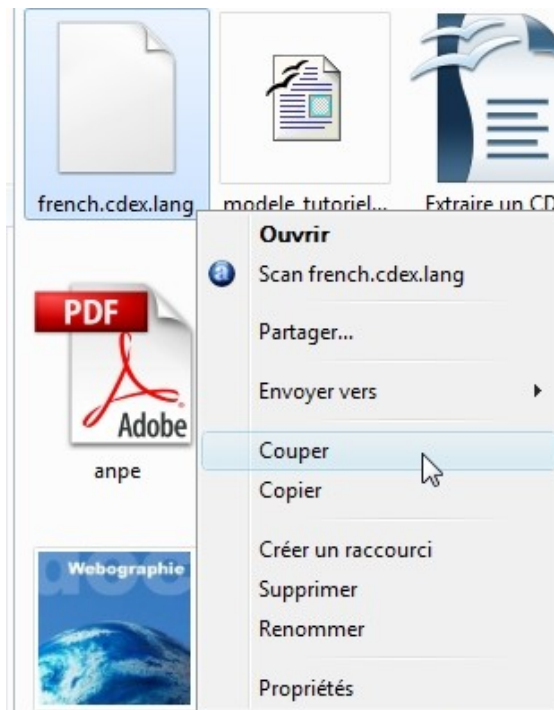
french.cdex.lang

modele_tutoriel...

Extraire un CD

PDF

Adobe

anpe

Webographie

Ouvrir

Scan french.cdex.lang

Partager...

Envoyer vers

Couper

Copier

Créer un raccourci

Supprimer

Renommer

Propriétés